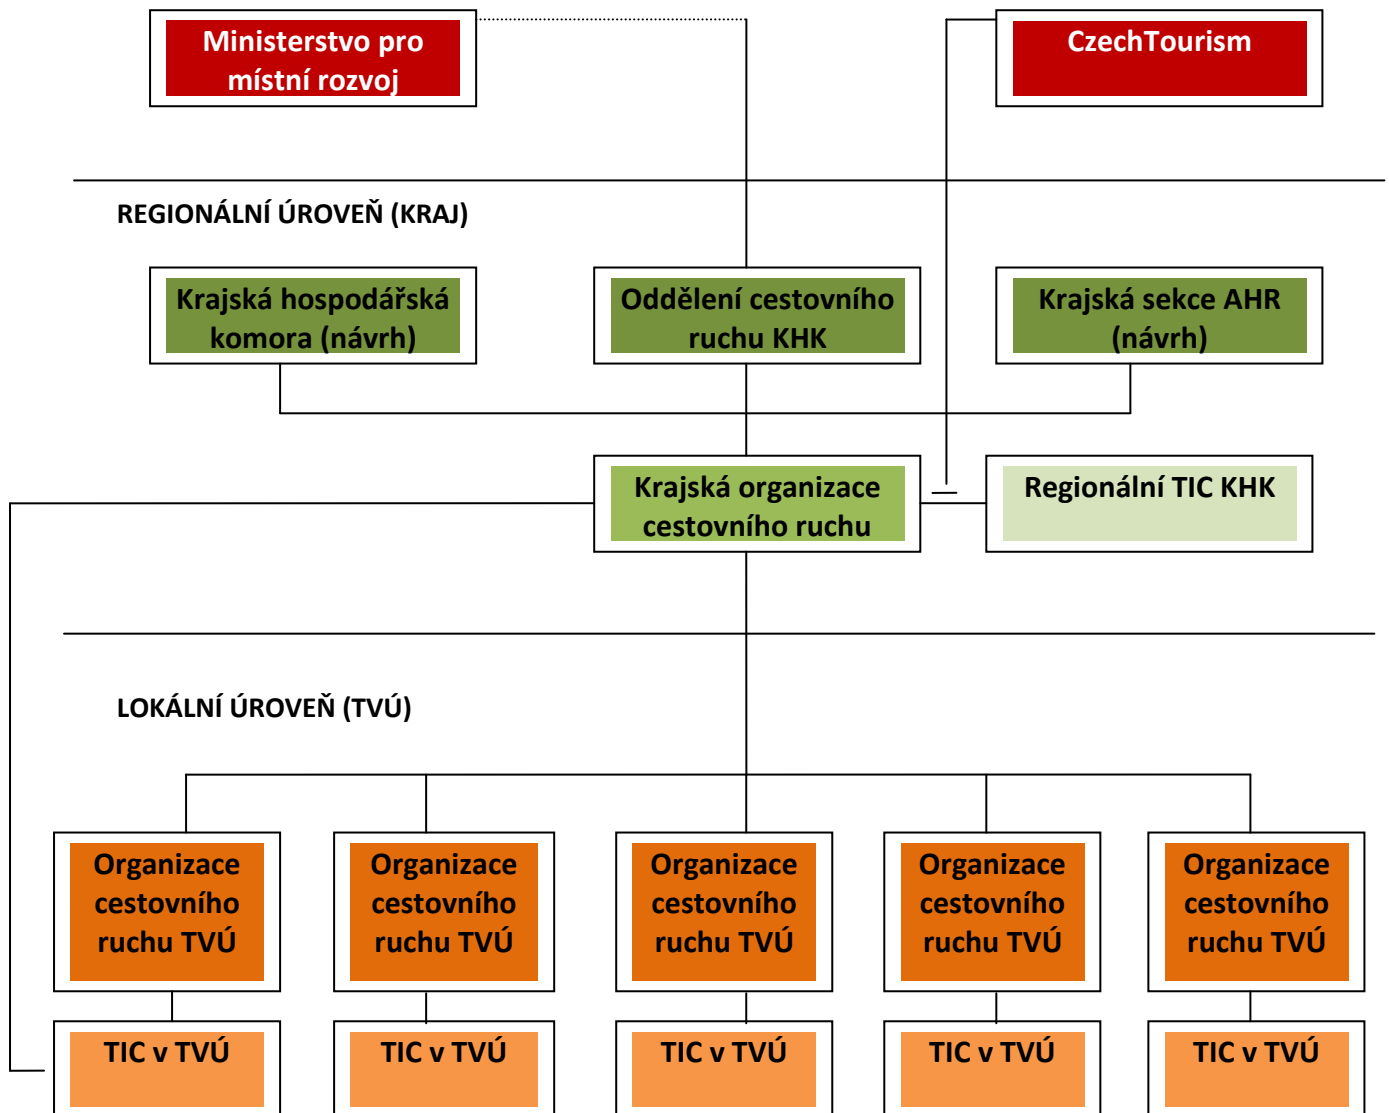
Ministerstvo pro místní rozvoj

CzechTourism

REGIONÁLNÍ ÚROVEŇ (KRAJ)

Krajská hospodářská komora (návrh)

Oddělení cestovního ruchu KHK

Krajská sekce AHR (návrh)

Krajská organizace cestovního ruchu

Regionální TIC KHK

LOKÁLNÍ ÚROVEŇ (TVÚ)

Organizace cestovního ruchu TVÚ

Organizace cestovního ruchu TVÚ

Organizace cestovního ruchu TVÚ

Organizace cestovního ruchu TVÚ

Organizace cestovního ruchu TVÚ

TIC v TVÚ

TIC v TVÚ

TIC v TVÚ

TIC v TVÚ

TIC v TVÚ